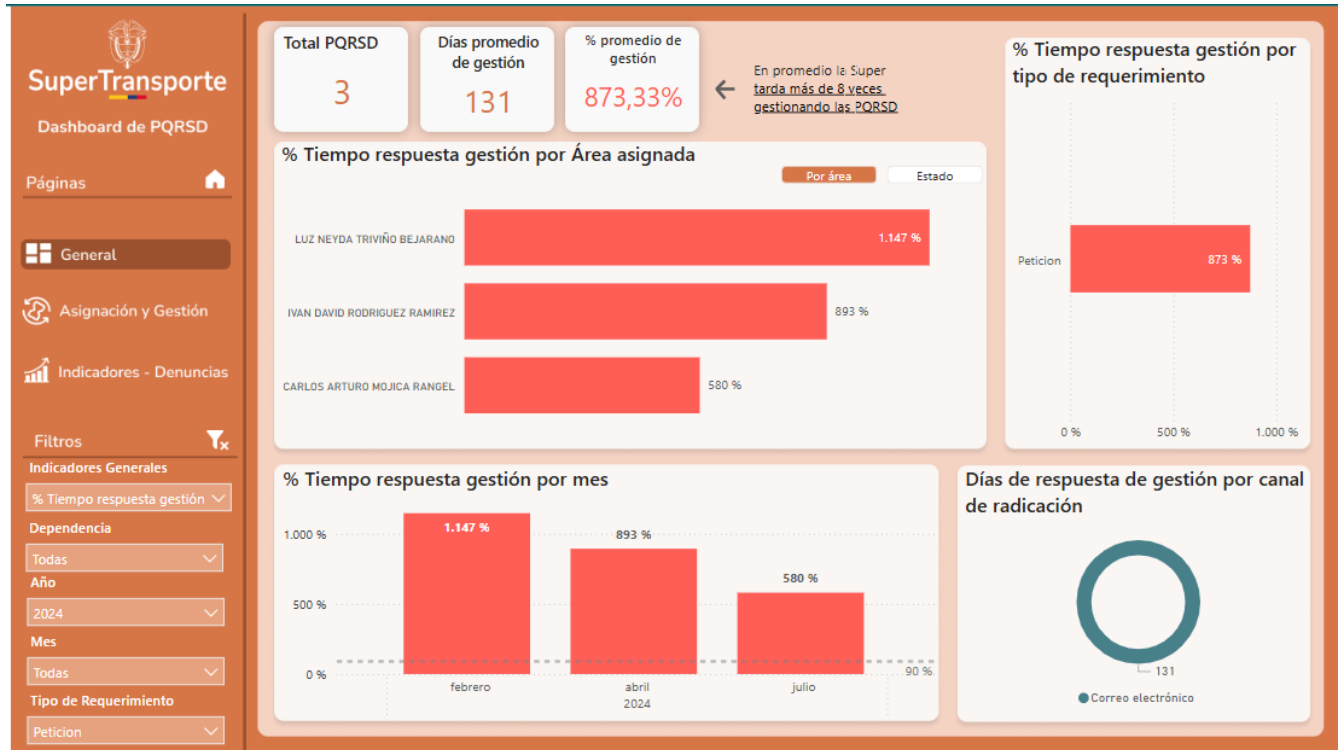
SuperTransporte

Dashboard de PQRSD

Páginas

General

Asignación y Gestión

Indicadores - Denuncias

Filtros

Indicadores Generales

% Tiempo respuesta gestión

Dependencia

Todas

Año

2024

Mes

Todas

Tipo de Requerimiento

Peticion

Total PQRSD

3

Días promedio de gestión

131

% promedio de gestión

873,33%

En promedio la Super tarda más de 8 veces gestionando las PQRSD

% Tiempo respuesta gestión por Área asignada

Por área

Estado

LUZ NEYDA TRIVIÑO BEJARANO 1.147 %

IVAN DAVID RODRIGUEZ RAMIREZ 893 %

CARLOS ARTURO MOJICA RANGEL 580 %

% Tiempo respuesta gestión por tipo de requerimiento

Peticion 873 %

0 %
500 %
1.000 %

% Tiempo respuesta gestión por mes

1.000 %
500 %
0 %

1.147 %
893 %
580 %
90 %

febrero
abril
julio
2024

Días de respuesta de gestión por canal de radicación

131

Correo electrónico